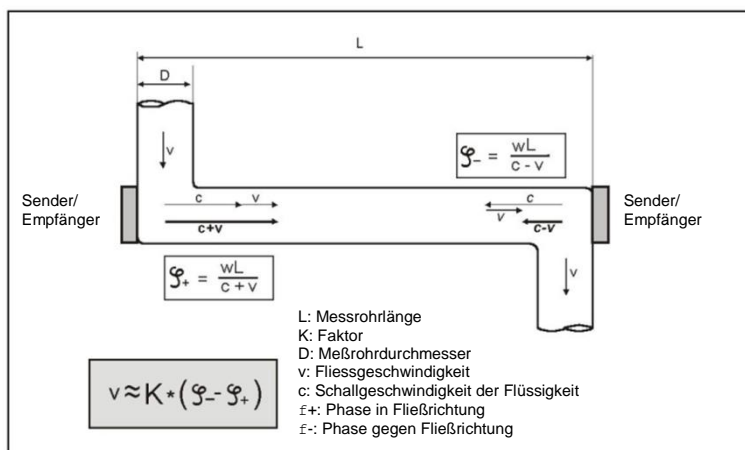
L

D

v

$\varphi_- = \frac{wL}{c - v}$

Sender/ Empfänger

c

v

c+v

c

v

c-v

Sender/ Empfänger

$\varphi_+ = \frac{wL}{c + v}$

v

L: Messrohrlänge
K: Faktor
D: Meßrohrdurchmesser
v: Fliessgeschwindigkeit
c: Schallgeschwindigkeit der Flüssigkeit
f+: Phase in Fließrichtung
f-: Phase gegen Fließrichtung

$v \approx K * (\varphi_- - \varphi_+)$